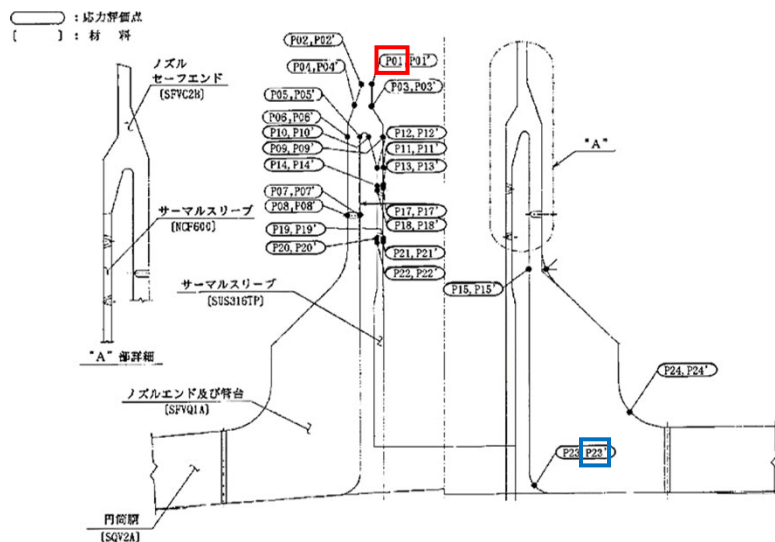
( ) : 応力評価点
[ ] : 材 料

ノズル
セーフエンド
[SFVC2B]

サーマルスリーブ
[NCF600]

"A" 部詳細

サーマルスリーブ
[SUS316TP]

ノズルエンド及び管台
[SFVQ1A]

円筒胴
[SQV2A]

P02, P02'
P04, P04'
P01
P01'
P03, P03'
P05, P05'
P06, P06'
P10, P10'
P09, P09'
P14, P14'
P12, P12'
P11, P11'
P13, P13'
P07, P07'
P08, P08'
P17, P17'
P18, P18'
P19, P19'
P20, P20'
P21, P21'
P22, P22'

"A"

P15, P15'
P24, P24'
P23
P23'